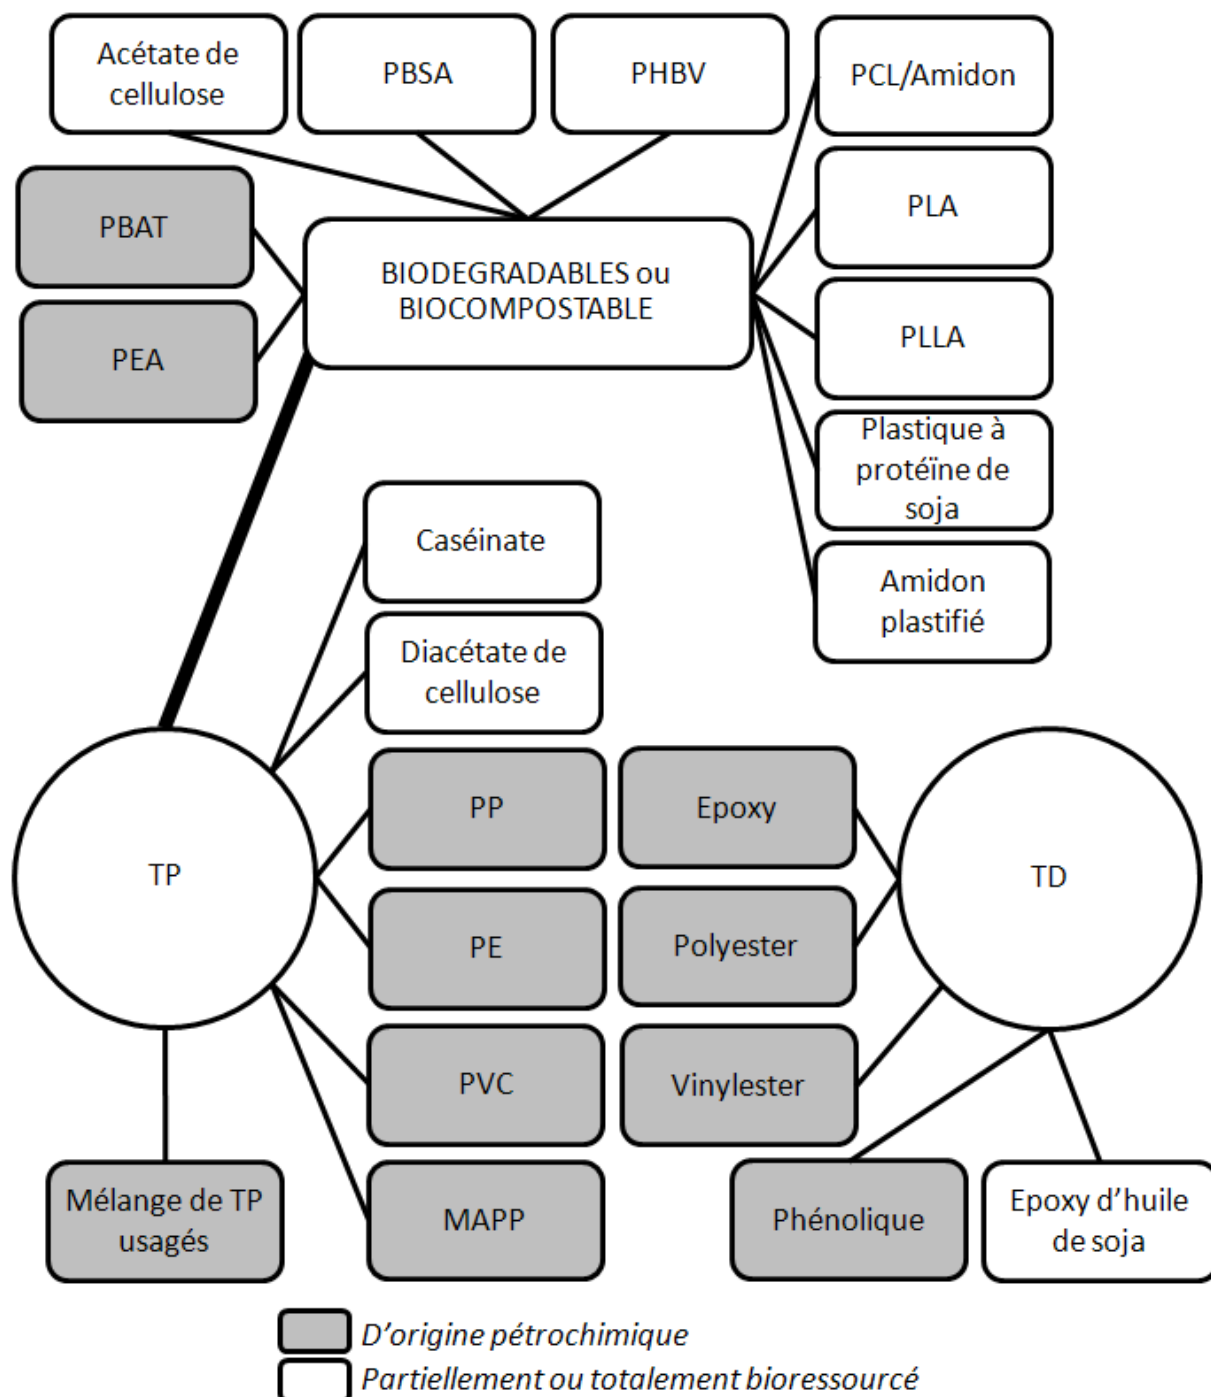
Acétate de cellulose

PBSA

PHBV

PCL/Amidon

PBAT

BIODEGRADABLES ou BIOCOMPOSTABLE

PLA

PEA

PLLA

Plastique à protéïne de soja

Caséinate

Amidon plastifié

Diacétate de cellulose

PP

Epoxy

TP

TD

PE

Polyester

PVC

Vinylester

Mélange de TP usagés

MAPP

Phénolique

Epoxy d'huile de soja

D'origine pétrochimique

Partiellement ou totalement bioressourcé